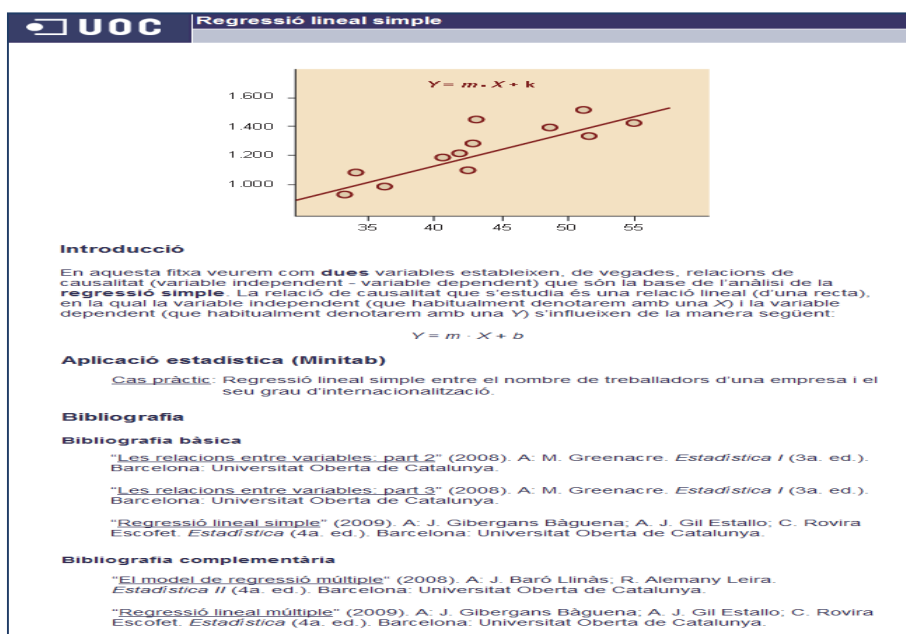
UOC

Regressió lineal simple

$Y = m \cdot X + k$

1.600
1.400
1.200
1.000

35 40 45 50 55

Introducció

En aquesta fitxa veurem com **dues** variables estableixen, de vegades, relacions de causalitat (variable independent - variable dependent) que són la base de l'anàlisi de la **regressió simple**. La relació de causalitat que s'estudia és una relació lineal (d'una recta), en la qual la variable independent (que habitualment denotarem amb una *X*) i la variable dependent (que habitualment denotarem amb una *Y*) s'influeixen de la manera següent:

$Y = m \cdot X + b$

Aplicació estadística (Minitab)

Cas pràctic: Regressió lineal simple entre el nombre de treballadors d'una empresa i el seu grau d'internacionalització.

Bibliografia

Bibliografia bàsica

"Les relacions entre variables: part 2" (2008). A: M. Greenacre. *Estadística I* (3a. ed.). Barcelona: Universitat Oberta de Catalunya.

"Les relacions entre variables: part 3" (2008). A: M. Greenacre. *Estadística I* (3a. ed.). Barcelona: Universitat Oberta de Catalunya.

"Regressió lineal simple" (2009). A: J. Gibergans Bàguena; A. J. Gil Estallo; C. Rovira Escofet. *Estadística* (4a. ed.). Barcelona: Universitat Oberta de Catalunya.

Bibliografia complementària

"El model de regressió múltiple" (2008). A: J. Baró Llinàs; R. Alemany Leira. *Estadística II* (4a. ed.). Barcelona: Universitat Oberta de Catalunya.

"Regressió lineal múltiple" (2009). A: J. Gibergans Bàguena; A. J. Gil Estallo; C. Rovira Escofet. *Estadística* (4a. ed.). Barcelona: Universitat Oberta de Catalunya.